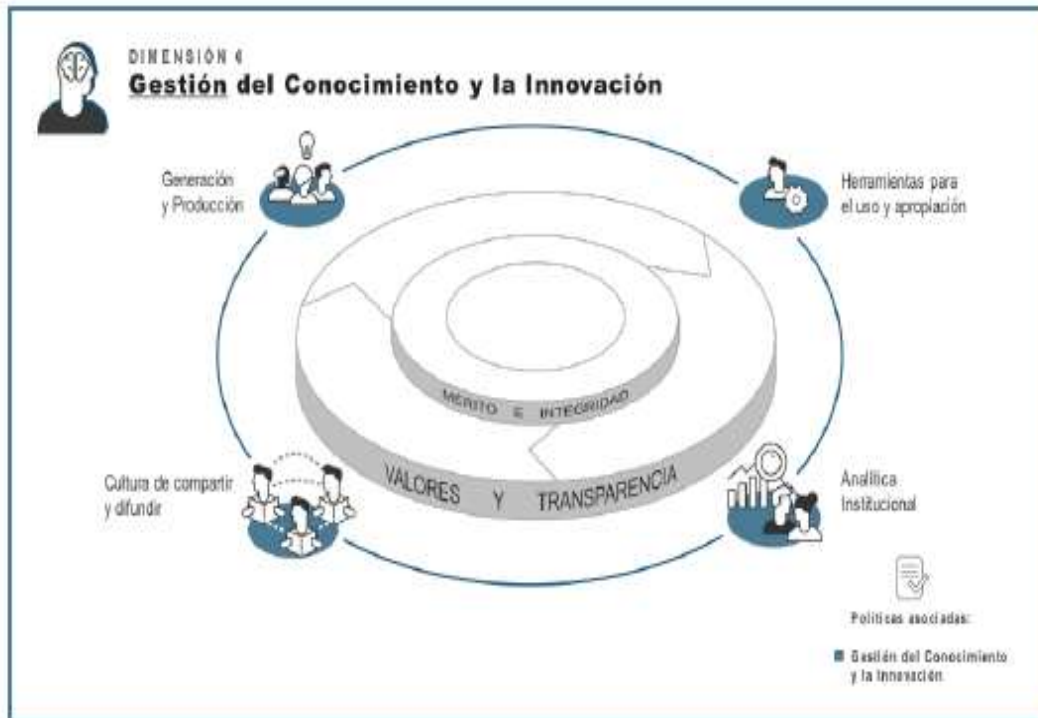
DIMENSIÓN 4
Gestión del Conocimiento y la Innovación

Generación y Producción

Herramientas para el uso y apropiación

MÉRITO E INTEGRIDAD

VALORES Y TRANSPARENCIA

Cultura de compartir y difundir

Analítica Institucional

Políticas asociadas:

Gestión del Conocimiento y la Innovación